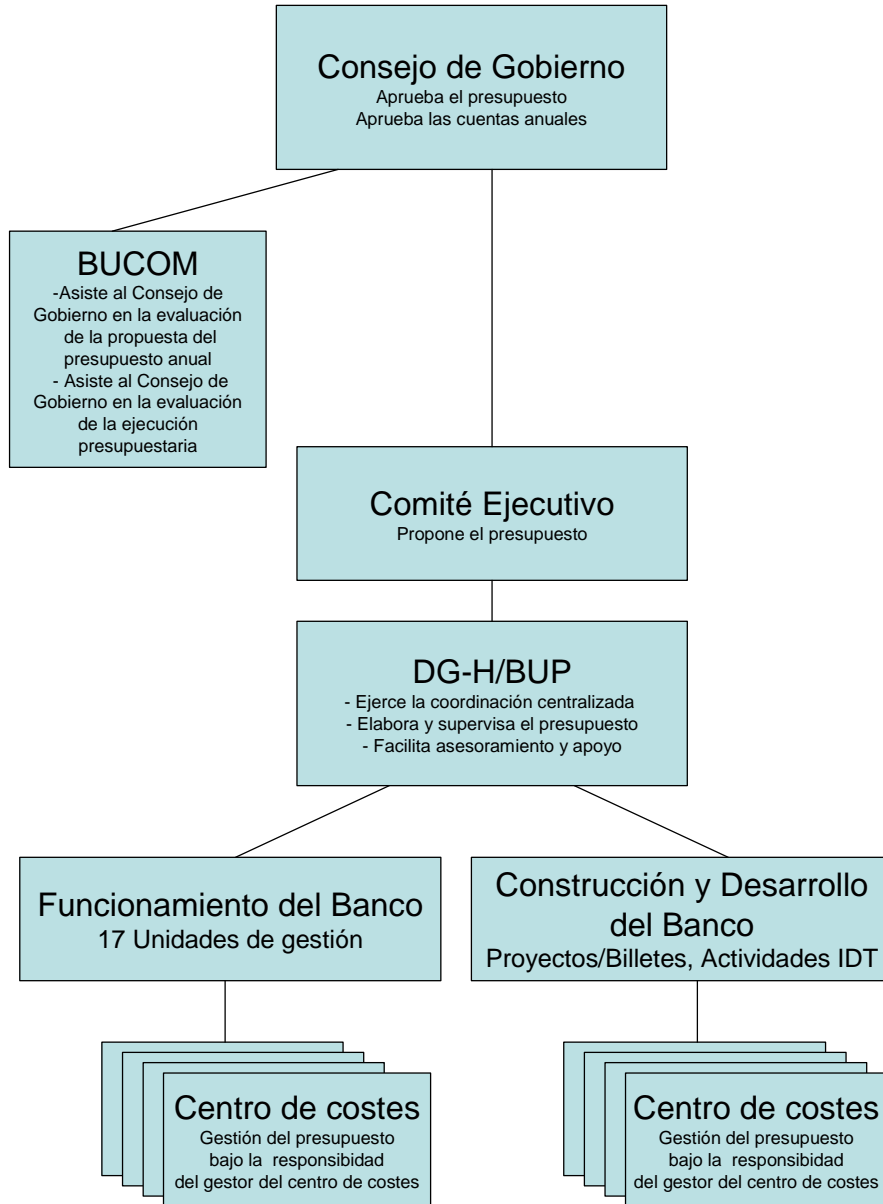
Consejo de Gobierno
Aprueba el presupuesto
Aprueba las cuentas anuales

BUCOM
-Asiste al Consejo de Gobierno en la evaluación de la propuesta del presupuesto anual
- Asiste al Consejo de Gobierno en la evaluación de la ejecución presupuestaria

Comité Ejecutivo
Propone el presupuesto

DG-H/BUP
- Ejerce la coordinación centralizada
- Elabora y supervisa el presupuesto
- Facilita asesoramiento y apoyo

Funcionamiento del Banco
17 Unidades de gestión

Construcción y Desarrollo del Banco
Proyectos/Billetes, Actividades IDT

Centro de costes
Gestión del presupuesto bajo la responsibidad del gestor del centro de costes

Centro de costes
Gestión del presupuesto bajo la responsibidad del gestor del centro de costes